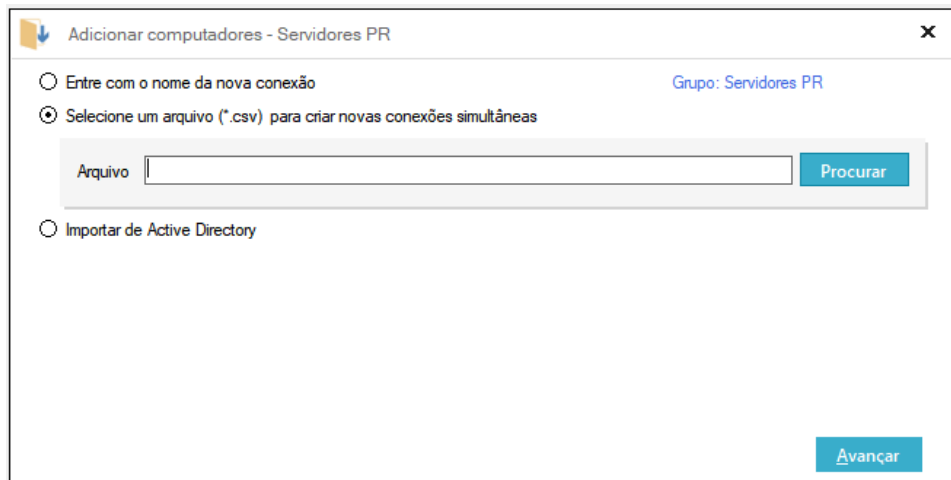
Adicionar computadores - Servidores PR

×

Entre com o nome da nova conexão

Grupo: Servidores PR

Selecione um arquivo (*.csv) para criar novas conexões simultâneas

Arquivo

Procurar

Importar de Active Directory

Avançar